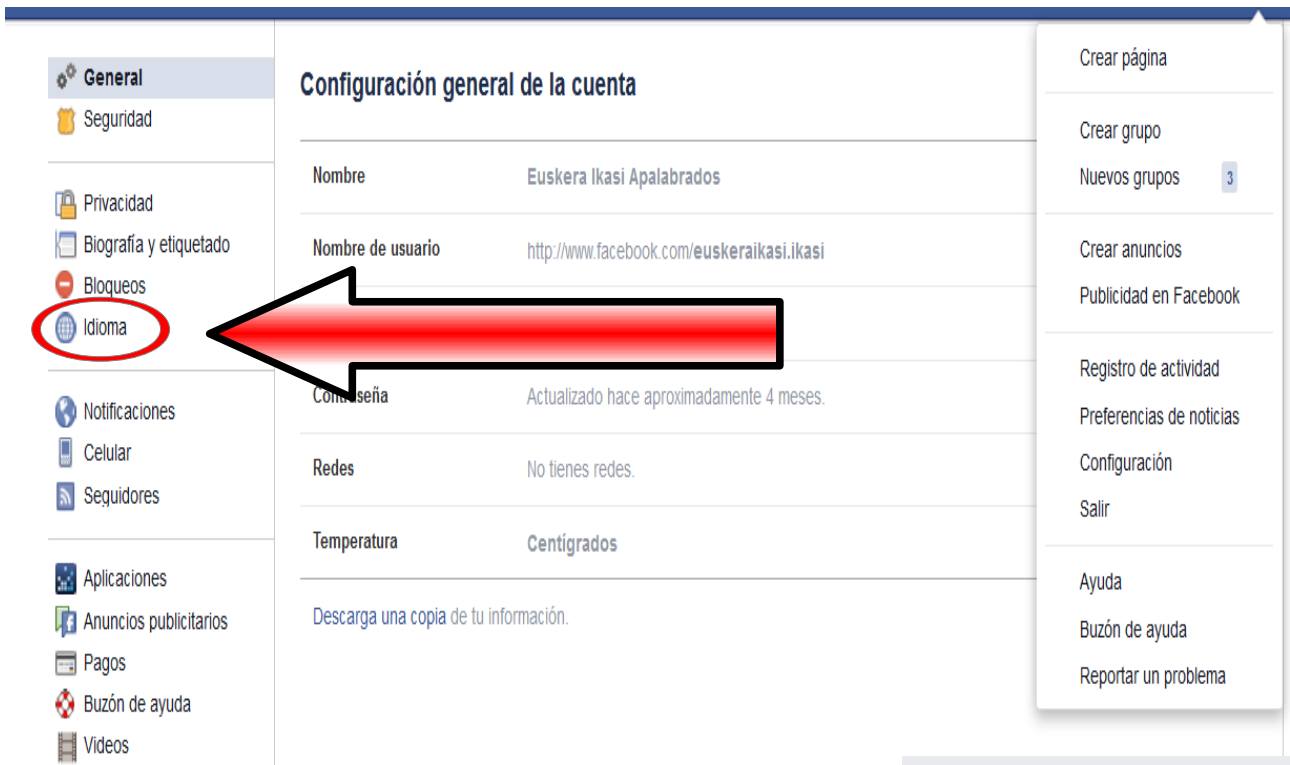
General
Seguridad

Privacidad
Biografía y etiquetado
Bloqueos
Idioma

Notificaciones
Celular
Seguidores

Aplicaciones
Anuncios publicitarios
Pagos
Buzón de ayuda
Videos

Configuración general de la cuenta

| | |
|---|---|
| Nombre | Euskera Ikasi Apalabrados |
| Nombre de usuario | http://www.facebook.com/euskeraikasi.ikasi |
| Con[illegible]seña | Actualizado hace aproximadamente 4 meses. |
| Redes | No tienes redes. |
| Temperatura | Centígrados |

Descarga una copia de tu información.

Crear página

Crear grupo
Nuevos grupos 3

Crear anuncios
Publicidad en Facebook

Registro de actividad
Preferencias de noticias
Configuración
Salir

Ayuda
Buzón de ayuda
Reportar un problema